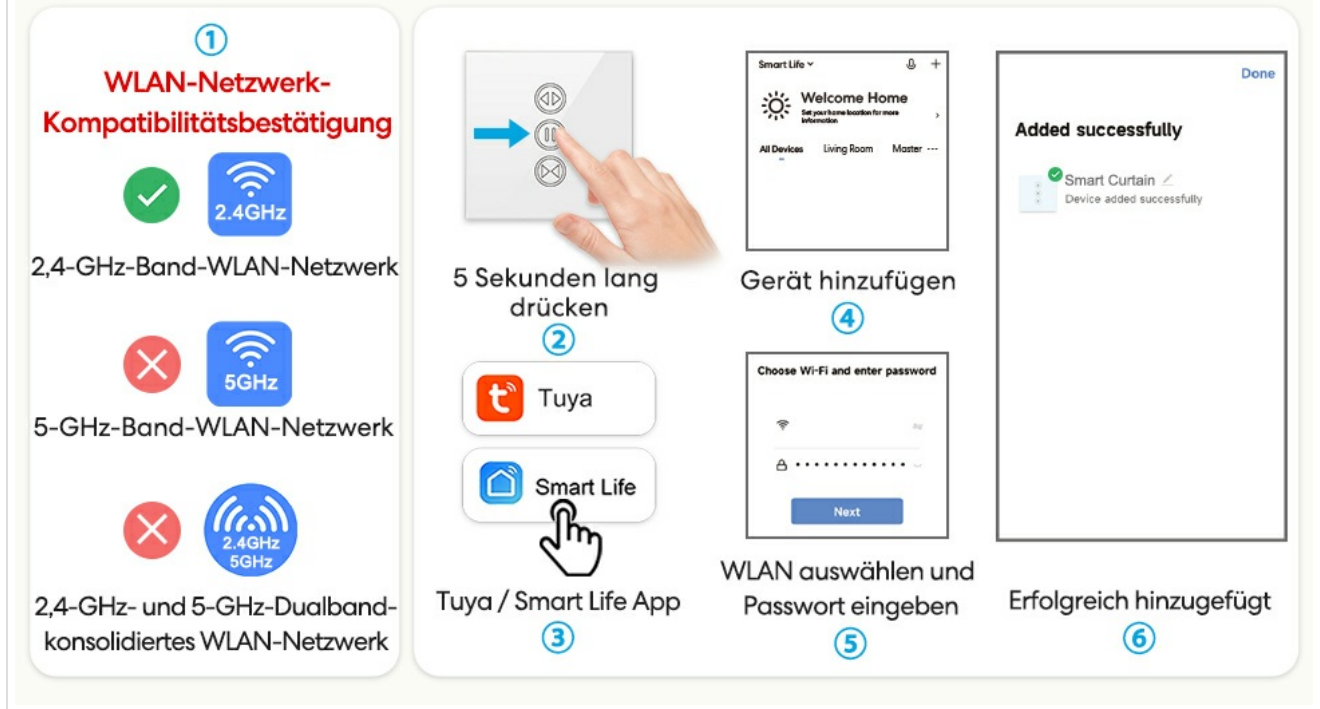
①
WLAN-Netzwerk-Kompatibilitätsbestätigung

2.4GHz
2,4-GHz-Band-WLAN-Netzwerk

5GHz
5-GHz-Band-WLAN-Netzwerk

2.4GHz
5GHz
2,4-GHz- und 5-GHz-Dualband-konsolidiertes WLAN-Netzwerk

5 Sekunden lang drücken
②

Tuya

Smart Life

Tuya / Smart Life App
③

Smart Life
Welcome Home
Set your home location for more information
All Devices Living Room Master ---

Gerät hinzufügen
④

Choose Wi-Fi and enter password
Next

WLAN auswählen und Passwort eingeben
⑤

Done
Added successfully
Smart Curtain
Device added successfully

Erfolgreich hinzugefügt
⑥